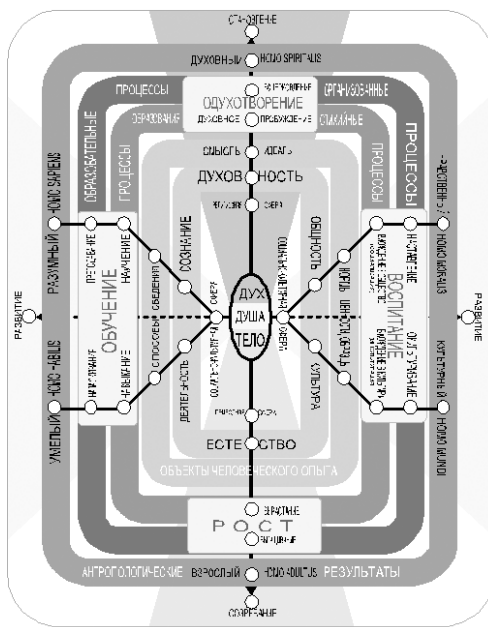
СТАНОВЛЕНИЕ
ДУХОВНЫЙ HOMO SPIRITUALIS
ПРОЦЕССЫ
ОДУХОТВОРЕНИЕ
ОРГАНИЗОВАННЫЕ
ПРОЦЕССЫ
ОБРАЗОВАТЕЛЬНЫЕ
ПРОЦЕССЫ
ОБРАЗОВАНИЕ
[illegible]
ДУХОВНОЕ
ПРОБУЖДЕНИЕ
СТИХИЙНЫЕ
ПРОЦЕССЫ
СМЫСЛЬ
ИДЕАЛЬ
ДУХОВНОСТЬ
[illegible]
СФЕРА
РАЗУМНЫЙ HOMO SAPIENS
ПРЕПОДАВАНИЕ
НАУЧЕНИЕ
СОЗНАНИЕ
СВЕДЕНИЯ
ОБУЧЕНИЕ
СПОСОБЫ
НАУЧЕНИЕ
ДЕЯТЕЛЬНОСТЬ
СФЕРА
ДУХ
ДУША
ТЕЛО
СФЕРА
ОБЩНОСТЬ
НОРМЫ
ЦЕННОСТИ, ОБРАЗЦЫ
КУЛЬТУРА
ВОСПИТАНИЕ
НАСТАВЛЕНИЕ
ОКУЛЬТУРИВАНИЕ
ЧЕЛОВЕЧНЫЙ HOMO HUMANUS
КУЛЬТУРНЫЙ HOMO HUMANUS
РАЗВИТИЕ
РАЗВИТИЕ
УМЕЛЫЙ HOMO HABILIS
ЕСТЕСТВО
ОБЪЕКТЫ ЧЕЛОВЕЧЕСКОГО ОПЫТА
ВЗРАСТАНИЕ
РОСТ
ЗАРОЖДЕНИЕ
АНТРОПОЛОГИЧЕСКИЕ
ВЗРОСЛЫЙ HOMO ADULTUS
РЕЗУЛЬТАТЫ
СОЗРЕВАНИЕ